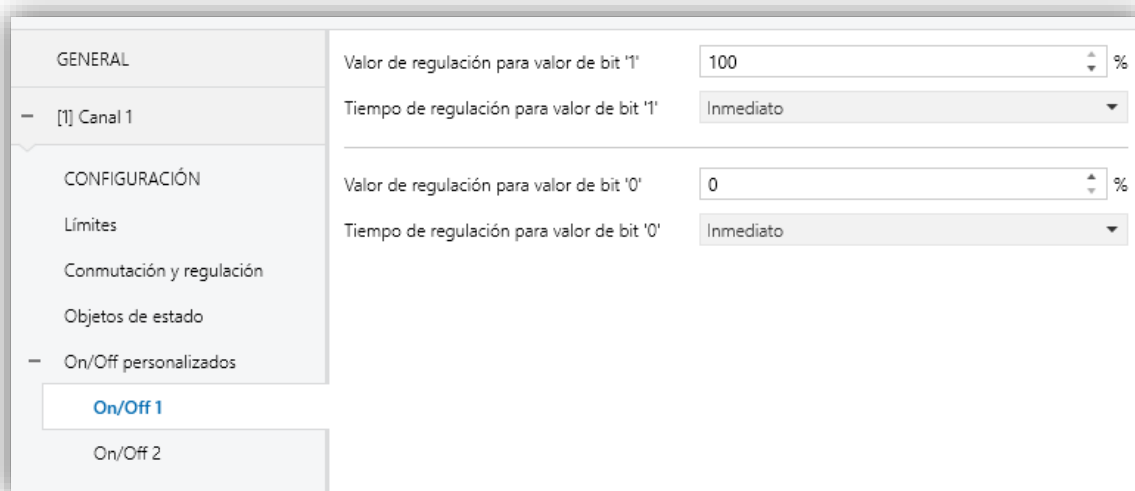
GENERAL

– [1] Canal 1

CONFIGURACIÓN

Límites

Conmutación y regulación

Objetos de estado

– On/Off personalizados

On/Off 1

On/Off 2

Valor de regulación para valor de bit '1' 100 %

Tiempo de regulación para valor de bit '1' Inmediato

Valor de regulación para valor de bit '0' 0 %

Tiempo de regulación para valor de bit '0' Inmediato